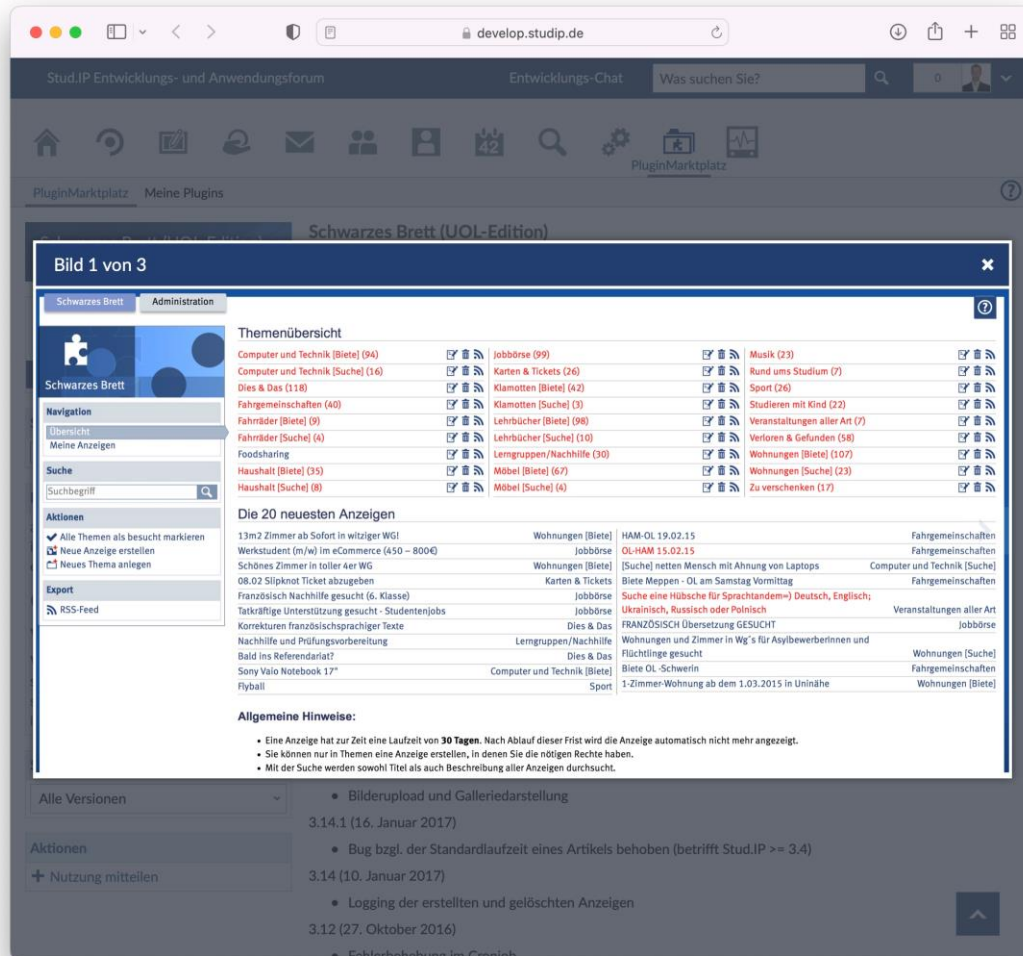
develop.studip.de

Stud.IP Entwicklungs- und Anwendungsforum

Entwicklungs-Chat

Was suchen Sie?

0

PluginMarktplatz

PluginMarktplatz Meine Plugins

Schwarzes Brett (UOL-Edition)

Bild 1 von 3

Schwarzes Brett Administration

Schwarzes Brett

Navigation

Übersicht
Meine Anzeigen

Suche

Suchbegriff

Aktionen

Alle Themen als besucht markieren
Neue Anzeige erstellen
Neues Thema anlegen

Export

RSS-Feed

Themenübersicht

Computer und Technik [Biete] (94)
Computer und Technik [Suche] (16)
Dies & Das (118)
Fahrgemeinschaften (40)
Fahrräder [Biete] (9)
Fahrräder [Suche] (4)
Foodsharing
Haushalt [Biete] (35)
Haushalt [Suche] (8)

Jobbörse (99)
Karten & Tickets (26)
Klamotten [Biete] (42)
Klamotten [Suche] (3)
Lehrbücher [Biete] (98)
Lehrbücher [Suche] (10)
Lerngruppen/Nachhilfe (30)
Möbel [Biete] (67)
Möbel [Suche] (4)

Musik (23)
Rund ums Studium (7)
Sport (26)
Studieren mit Kind (22)
Veranstaltungen aller Art (7)
Verloren & Gefunden (58)
Wohnungen [Biete] (107)
Wohnungen [Suche] (23)
Zu verschenken (17)

Die 20 neuesten Anzeigen

| | |
|---|---|
| 13m2 Zimmer ab Sofort in witziger WG! | Wohnungen [Biete] |
| Werkstudent (m/w) im eCommerce (450 – 800€) | Jobbörse |
| Schönes Zimmer in toller 4er WG | Wohnungen [Biete] |
| 08.02 Slipknot Ticket abzugeben | Karten & Tickets |
| Französisch Nachhilfe gesucht (6. Klasse) | Jobbörse |
| Tatkräftige Unterstützung gesucht - Studentenjobs | Jobbörse |
| Korrekturen französischsprachiger Texte | Dies & Das |
| Nachhilfe und Prüfungsvorbereitung | Lerngruppen/Nachhilfe |
| Bald ins Referendariat? | Dies & Das |
| Sony Vaio Notebook 17" | Computer und Technik [Biete] |
| Flyball | Sport |

| | |
|---|---|
| HAM-OL 19.02.15 | Fahrgemeinschaften |
| OL-HAM 15.02.15 | Fahrgemeinschaften |
| [Suche] netten Mensch mit Ahnung von Laptops | Computer und Technik [Suche] |
| Biete Meppen - OL am Samstag Vormittag | Fahrgemeinschaften |
| Suche eine Hübsche für Sprachtandem=) Deutsch, Englisch; Ukrainisch, Russisch oder Polnisch | Veranstaltungen aller Art |
| FRANZÖSISCH Übersetzung GESUCHT | Jobbörse |
| Wohnungen und Zimmer in Wg's für Asylbewerberinnen und Flüchtlinge gesucht | Wohnungen [Suche] |
| Biete OL -Schwerin | Fahrgemeinschaften |
| 1-Zimmer-Wohnung ab dem 1.03.2015 in Uninähe | Wohnungen [Biete] |

Allgemeine Hinweise:

• Eine Anzeige hat zur Zeit eine Laufzeit von 30 Tagen. Nach Ablauf dieser Frist wird die Anzeige automatisch nicht mehr angezeigt.
• Sie können nur in Themen eine Anzeige erstellen, in denen Sie die nötigen Rechte haben.
• Mit der Suche werden sowohl Titel als auch Beschreibung aller Anzeigen durchsucht.

Alle Versionen

Aktionen

+ Nutzung mitteilen

• Bilderupload und Galleriedarstellung

3.14.1 (16. Januar 2017)

• Bug bzgl. der Standardlaufzeit eines Artikels behoben (betrifft Stud.IP >= 3.4)

3.14 (10. Januar 2017)

• Logging der erstellten und gelöschten Anzeigen

3.12 (27. Oktober 2016)

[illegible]